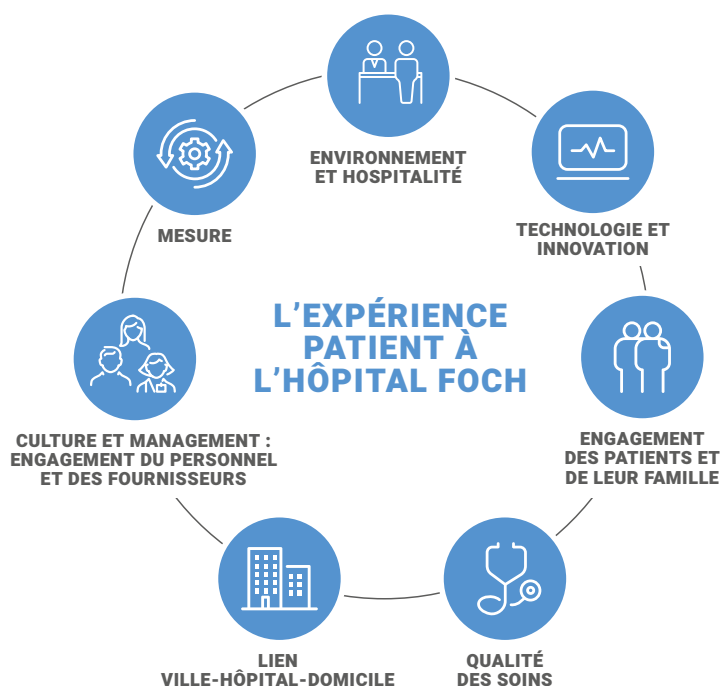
L'EXPÉRIENCE PATIENT À L'HÔPITAL FOCH

ENVIRONNEMENT ET HOSPITALITÉ

TECHNOLOGIE ET INNOVATION

ENGAGEMENT DES PATIENTS ET DE LEUR FAMILLE

QUALITÉ DES SOINS

LIEN VILLE-HÔPITAL-DOMICILE

CULTURE ET MANAGEMENT : ENGAGEMENT DU PERSONNEL ET DES FOURNISSEURS

MESURE